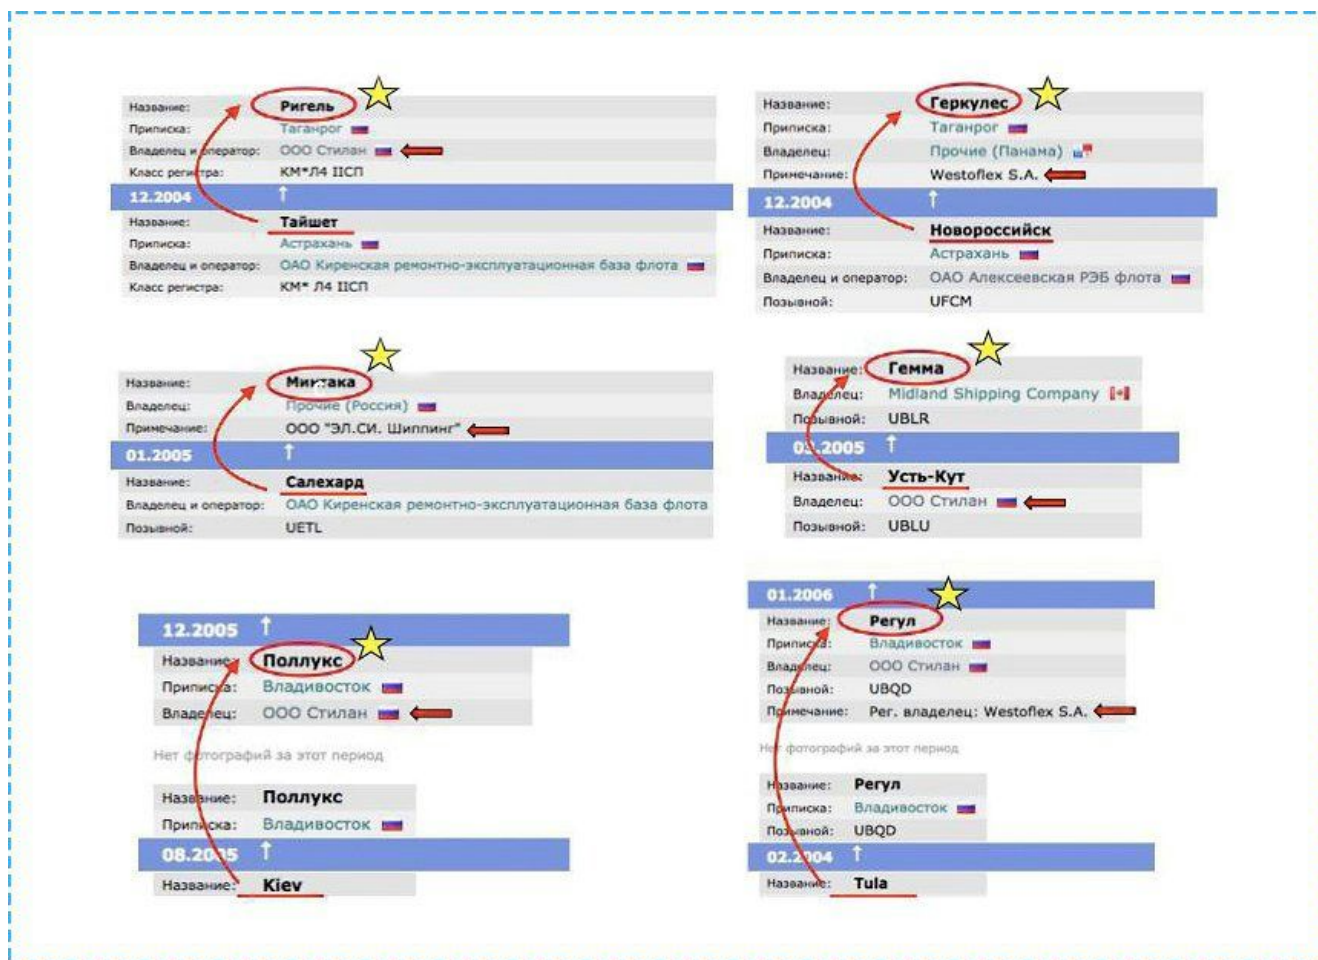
Название: Ригель
Приписка: Таганрог
Владелец и оператор: ООО Стилан
Класс регистра: КМ*Л4 IIСП
12.2004
Название: Тайшет
Приписка: Астрахань
Владелец и оператор: ОАО Киренская ремонтно-эксплуатационная база флота
Класс регистра: КМ* Л4 IIСП

Название: Геркулес
Приписка: Таганрог
Владелец: Прочие (Панама)
Примечание: Westoflex S.A.
12.2004
Название: Новороссийск
Приписка: Астрахань
Владелец и оператор: ОАО Алексеевская РЭБ флота
Позывной: UFCM

Название: Мин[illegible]ака
Владелец: Прочие (Россия)
Примечание: ООО "ЭЛ.СИ. Шиппинг"
01.2005
Название: Салехард
Владелец и оператор: ОАО Киренская ремонтно-эксплуатационная база флота
Позывной: UETL

Название: Гемма
Владелец: Midland Shipping Company
Позывной: UBLR
0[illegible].2005
Название: Усть-Кут
Владелец: ООО Стилан
Позывной: UBLU

12.2005
Название: Поллукс
Приписка: Владивосток
Владелец: ООО Стилан
Нет фотографий за этот период
Название: Поллукс
Приписка: Владивосток
08.20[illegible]5
Название: Kiev

01.2006
Название: Регул
Приписка: Владивосток
Владелец: ООО Стилан
Позывной: UBQD
Примечание: Рег. владелец: Westoflex S.A.
Нет фотографий за этот период
Название: Регул
Приписка: Владивосток
Позывной: UBQD
02.2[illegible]04
Название: Tula